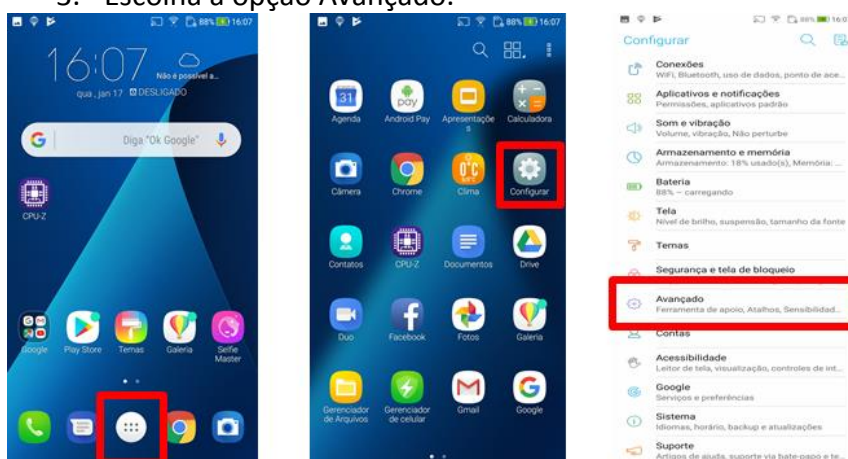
3. Escolha a opção Avançado.

88% 16:07

16:07

Não é possível a...

qua., jan 17 DESLIGADO

Diga "Ok Google"

CPU-Z

Google Play Store Temas Galeria Selfie Master

88% 16:07

Agenda Android Pay Apresentaçõe Calculadora

Câmera Chrome Clima Configurar

Contatos CPU-Z Documentos Drive

Duo Facebook Fotos Galeria

Gerenciador de Arquivos Gerenciador de celular Gmail Google

88% 16:0

Configurar

Conexões
WiFi, Bluetooth, uso de dados, ponto de ace...

Aplicativos e notificações
Permissões, aplicativos padrão

Som e vibração
Volume, vibração, Não perturbe

Armazenamento e memória
Armazenamento: 18% usado(s), Memória: ...

Bateria
88% – carregando

Tela
Nível de brilho, suspensão, tamanho da fonte

Temas

Segurança e tela de bloqueio

Avançado
Ferramenta de apoio, Atalhos, Sensibilidad...

Contas

Acessibilidade
Leitor de tela, visualização, controles de int...

Google
Serviços e preferências

Sistema
Idiomas, horário, backup e atualizações

Suporte
Artigos de ajuda, suporte via bate-papo e te...